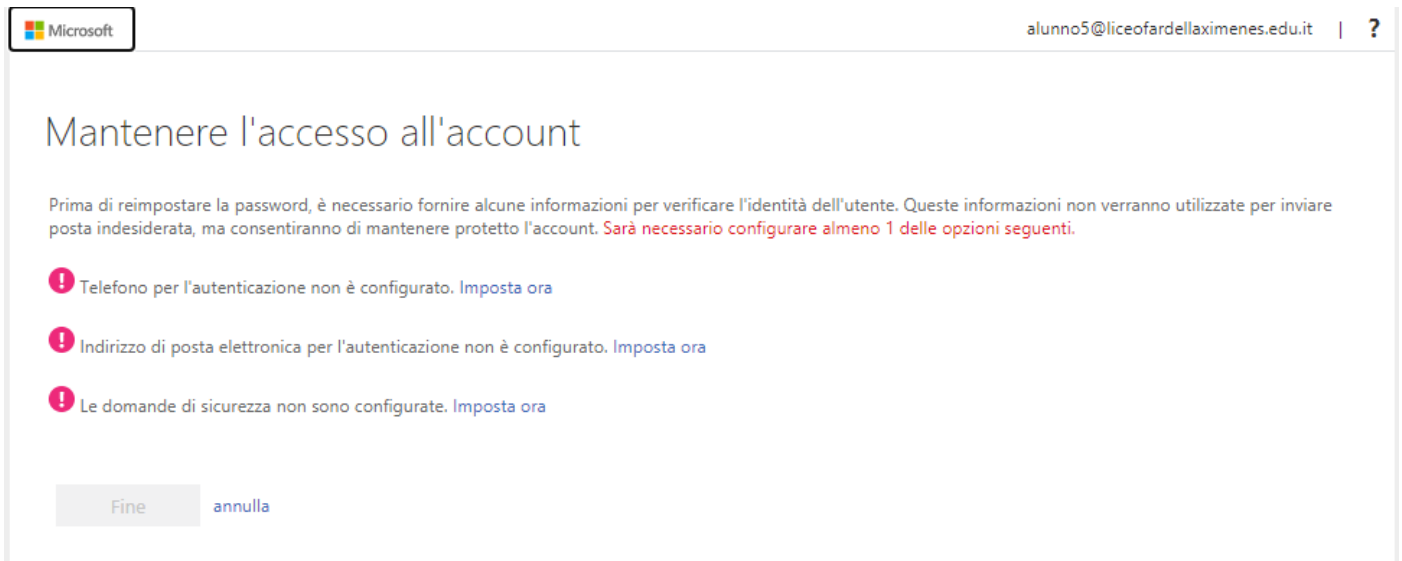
Microsoft

alunno5@liceofardellaximenes.edu.it | ?

Mantenere l'accesso all'account

Prima di reimpostare la password, è necessario fornire alcune informazioni per verificare l'identità dell'utente. Queste informazioni non verranno utilizzate per inviare posta indesiderata, ma consentiranno di mantenere protetto l'account. Sarà necessario configurare almeno 1 delle opzioni seguenti.

Telefono per l'autenticazione non è configurato. Imposta ora

Indirizzo di posta elettronica per l'autenticazione non è configurato. Imposta ora

Le domande di sicurezza non sono configurate. Imposta ora

Fine annulla